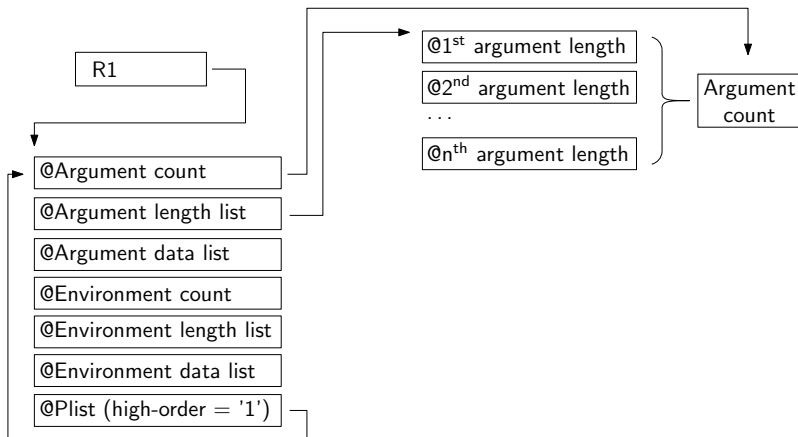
R1

@Argument count

@Argument length list

@Argument data list

@Environment count

@Environment length list

@Environment data list

@Plist (high-order = '1')

@1$^{st}$ argument length

@2$^{nd}$ argument length

...

@n$^{th}$ argument length

Argument count